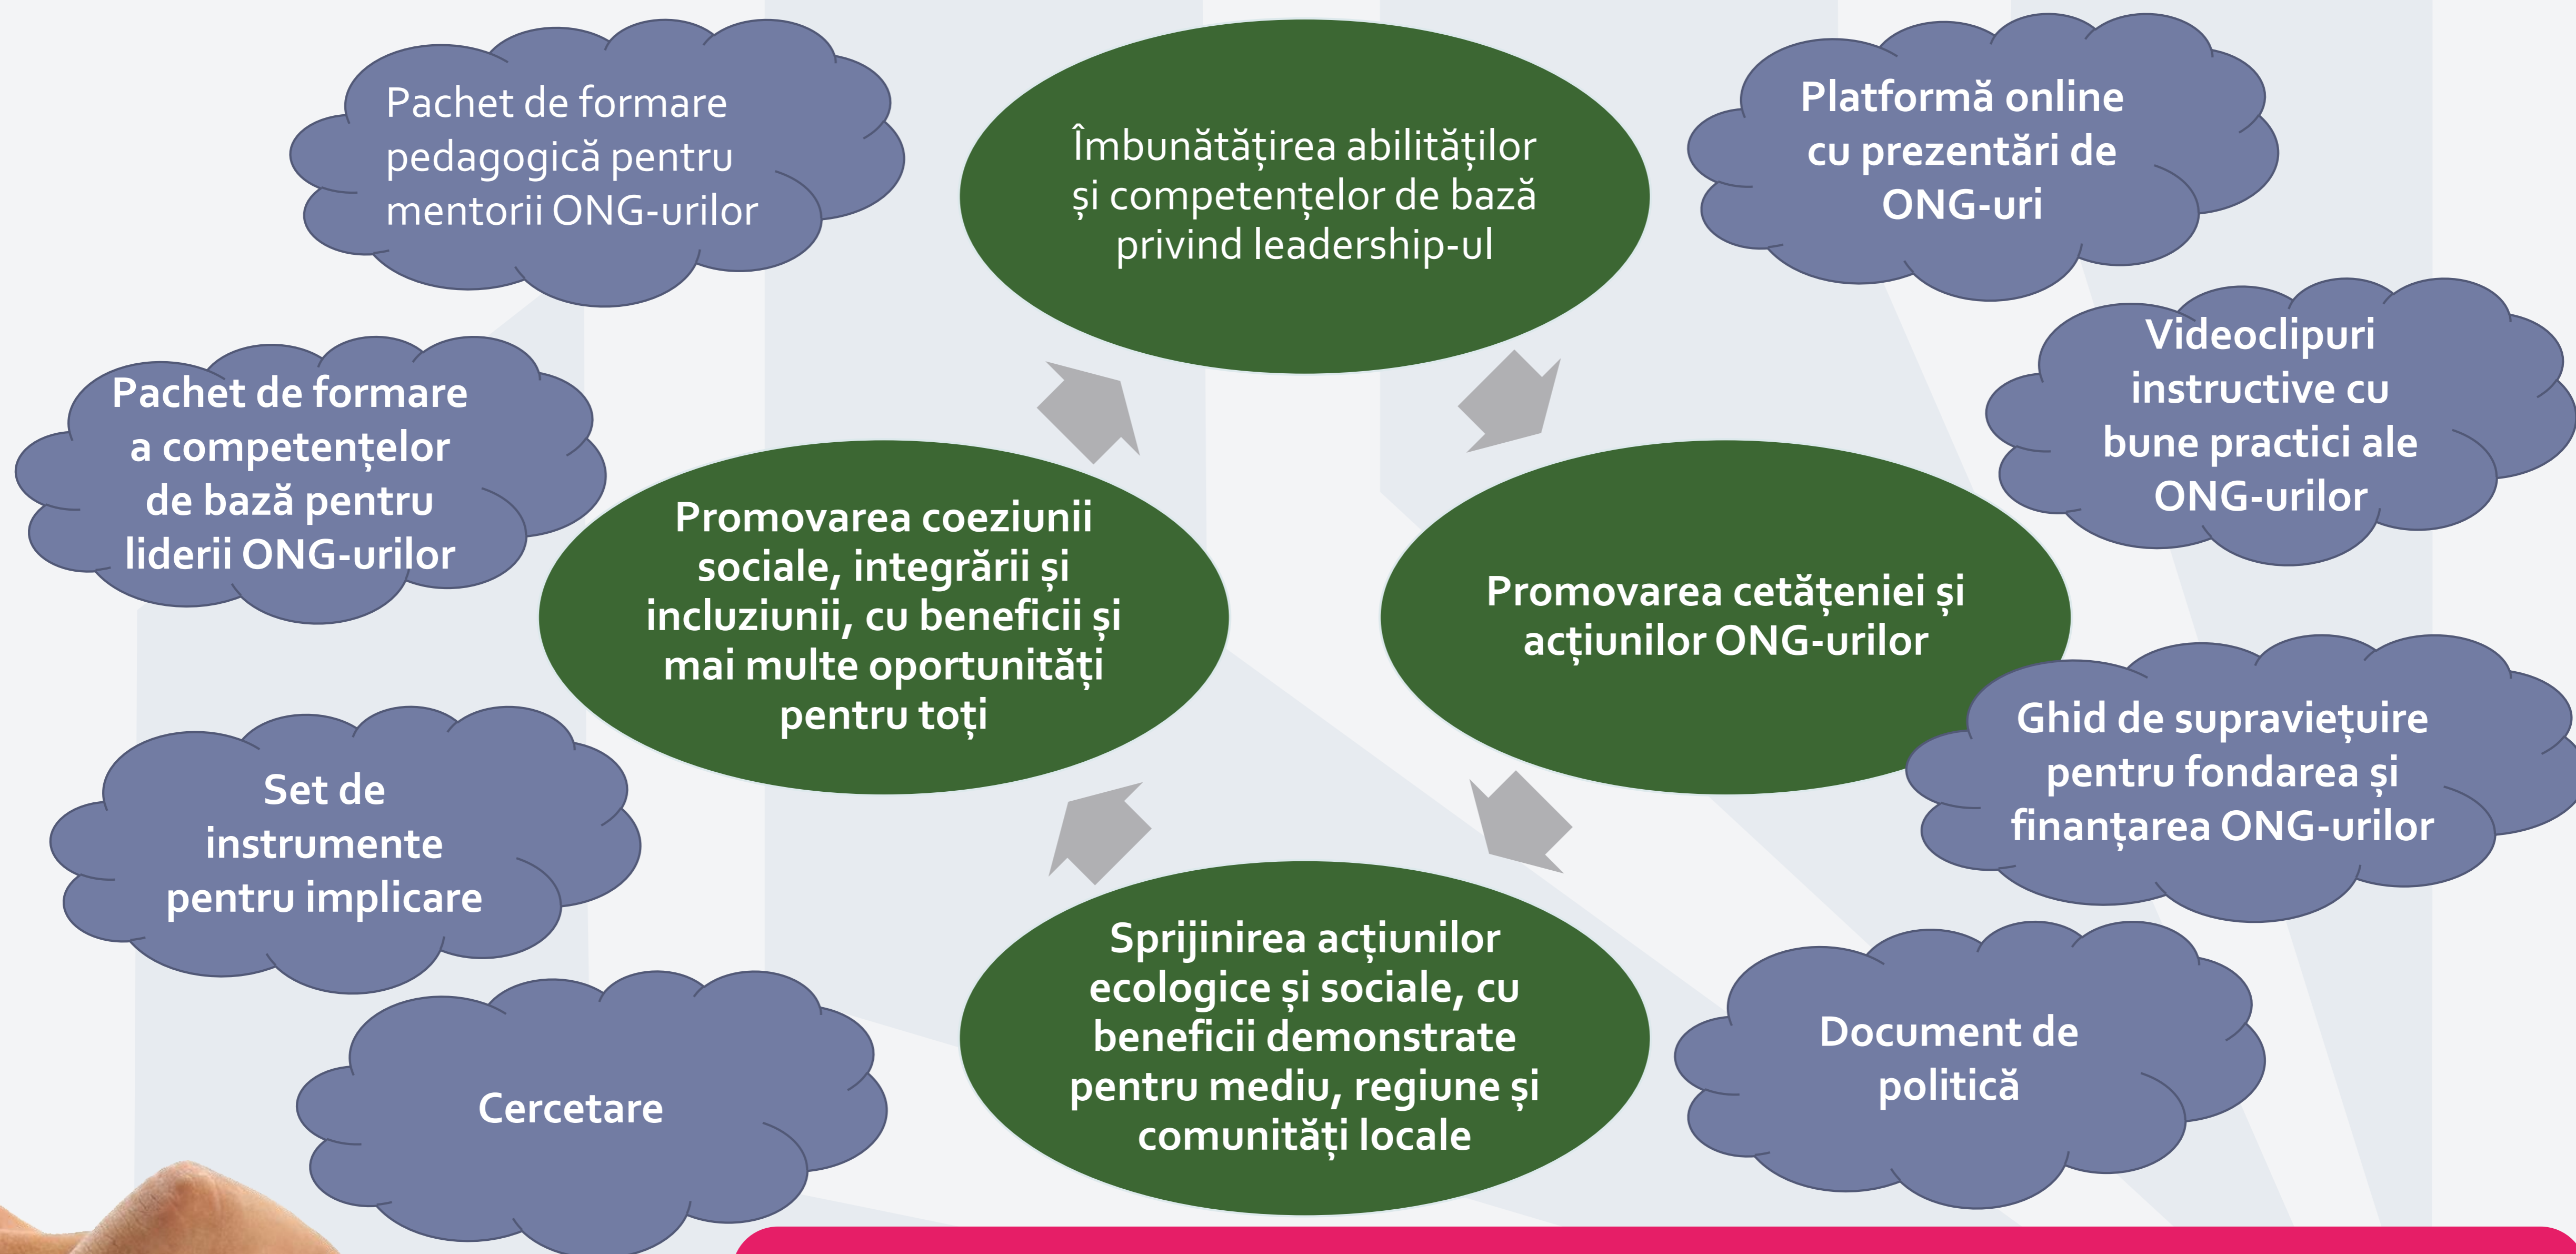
Pachet de formare pedagogică pentru mentorii ONG-urilor

Îmbunătățirea abilităților și competențelor de bază privind leadership-ul

Platformă online cu prezentări de ONG-uri

Videoclipuri instructive cu bune practici ale ONG-urilor

Pachet de formare a competențelor de bază pentru liderii ONG-urilor

Promovarea coeziunii sociale, integrării și incluziunii, cu beneficii și mai multe oportunități pentru toți

Promovarea cetățeniei și acțiunilor ONG-urilor

Ghid de supraviețuire pentru fondarea și finanțarea ONG-urilor

Set de instrumente pentru implicare

Sprijinirea acțiunilor ecologice și sociale, cu beneficii demonstrate pentru mediu, regiune și comunități locale

Document de politică

Cercetare